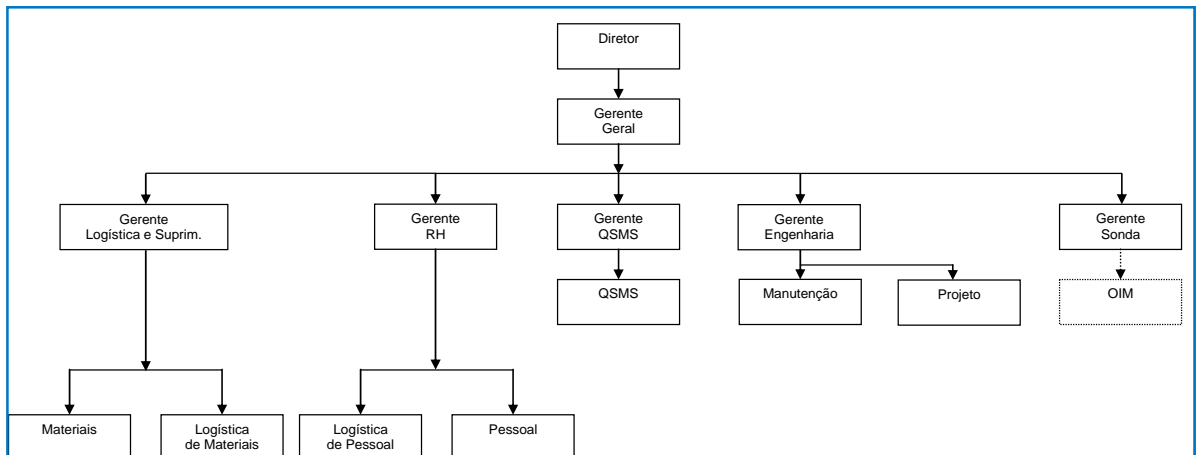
Diretor

Gerente Geral

Gerente Logística e Suprim.

Gerente RH

Gerente QSMS

Gerente Engenharia

Gerente Sonda

QSMS

Manutenção

Projeto

OIM

Materiais

Logística de Materiais

Logística de Pessoal

Pessoal